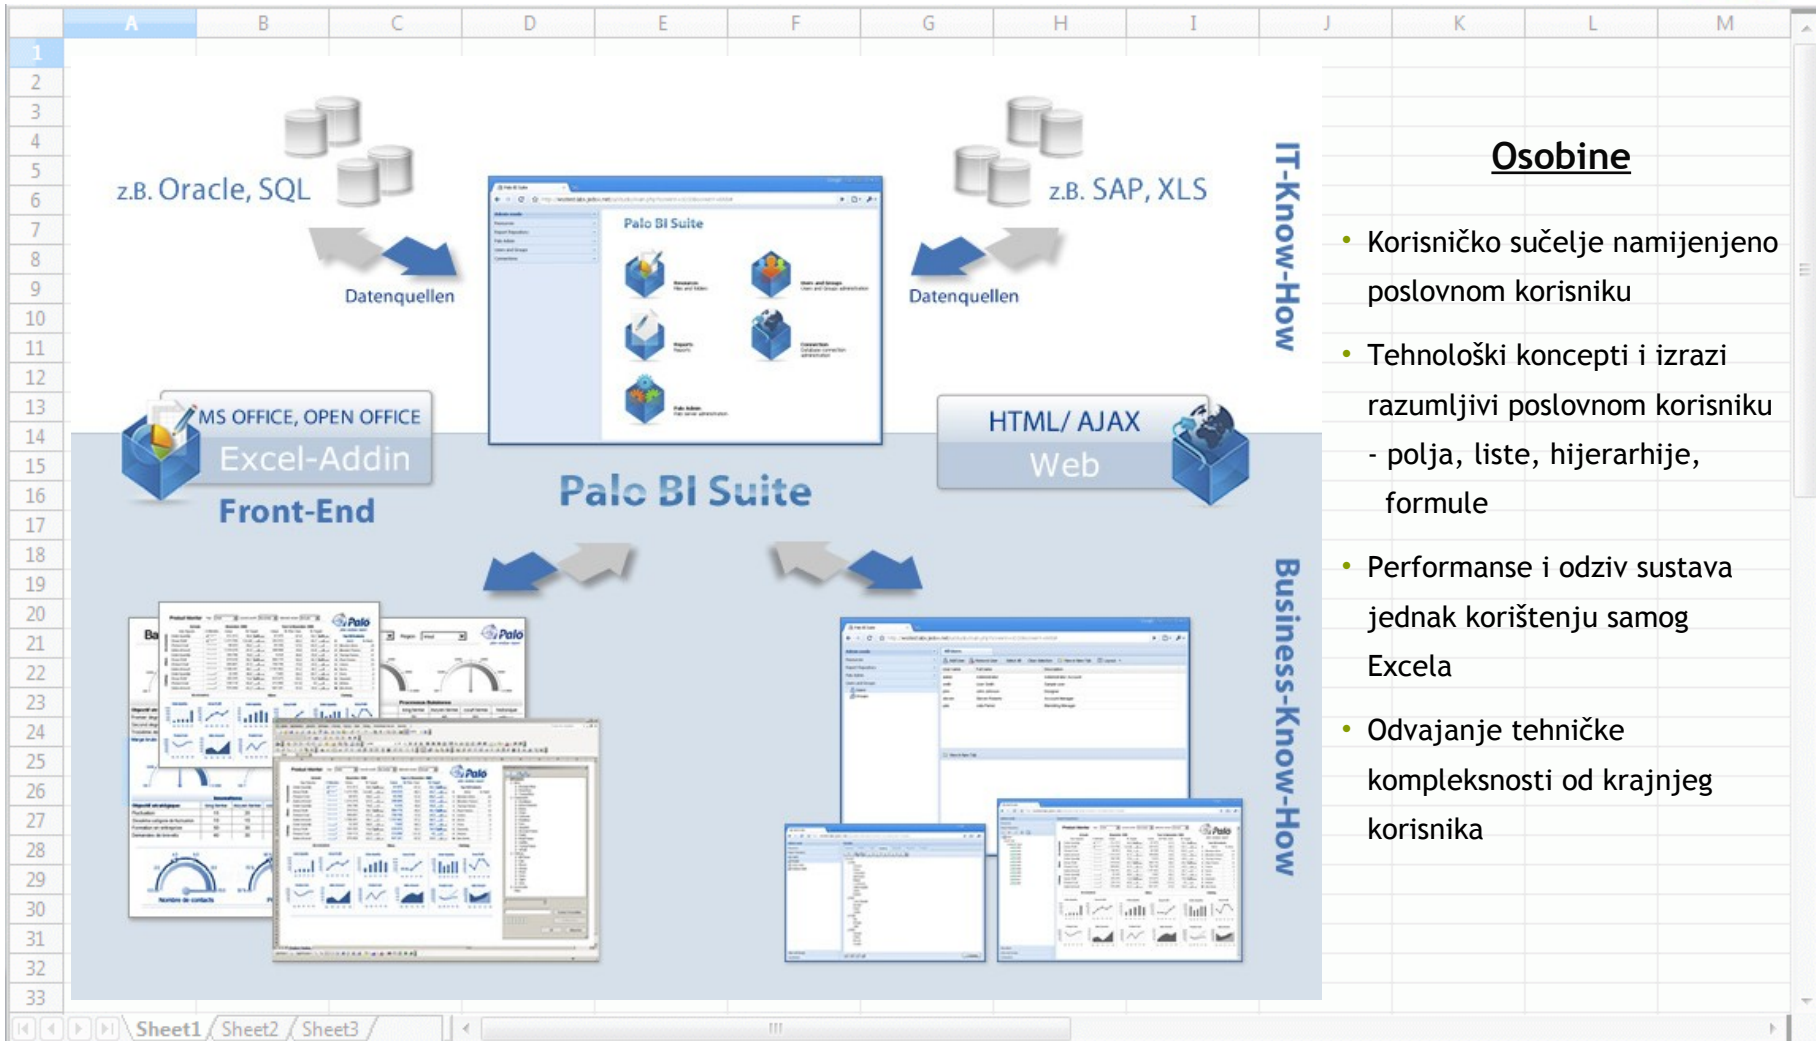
A B C D E F G H I J K L M

1 2 3 4 5 6 7 8 9 10 11 12 13 14 15 16 17 18 19 20 21 22 23 24 25 26 27 28 29 30 31 32 33

z.B. Oracle, SQL

Datenquellen

Palo BI Suite

z.B. SAP, XLS

Datenquellen

IT-Know-How

MS OFFICE, OPEN OFFICE

Excel-Addin

Front-End

Palo BI Suite

HTML/ AJAX

Web

Business-Know-How

Osobine

• Korisničko sučelje namijenjeno poslovnom korisniku

• Tehnološki koncepti i izrazi razumljivi poslovnom korisniku - polja, liste, hijerarhije, formule

• Performanse i odziv sustava jednak korištenju samog Excela

• Odvajanje tehničke kompleksnosti od krajnjeg korisnika

Sheet1 Sheet2 Sheet3